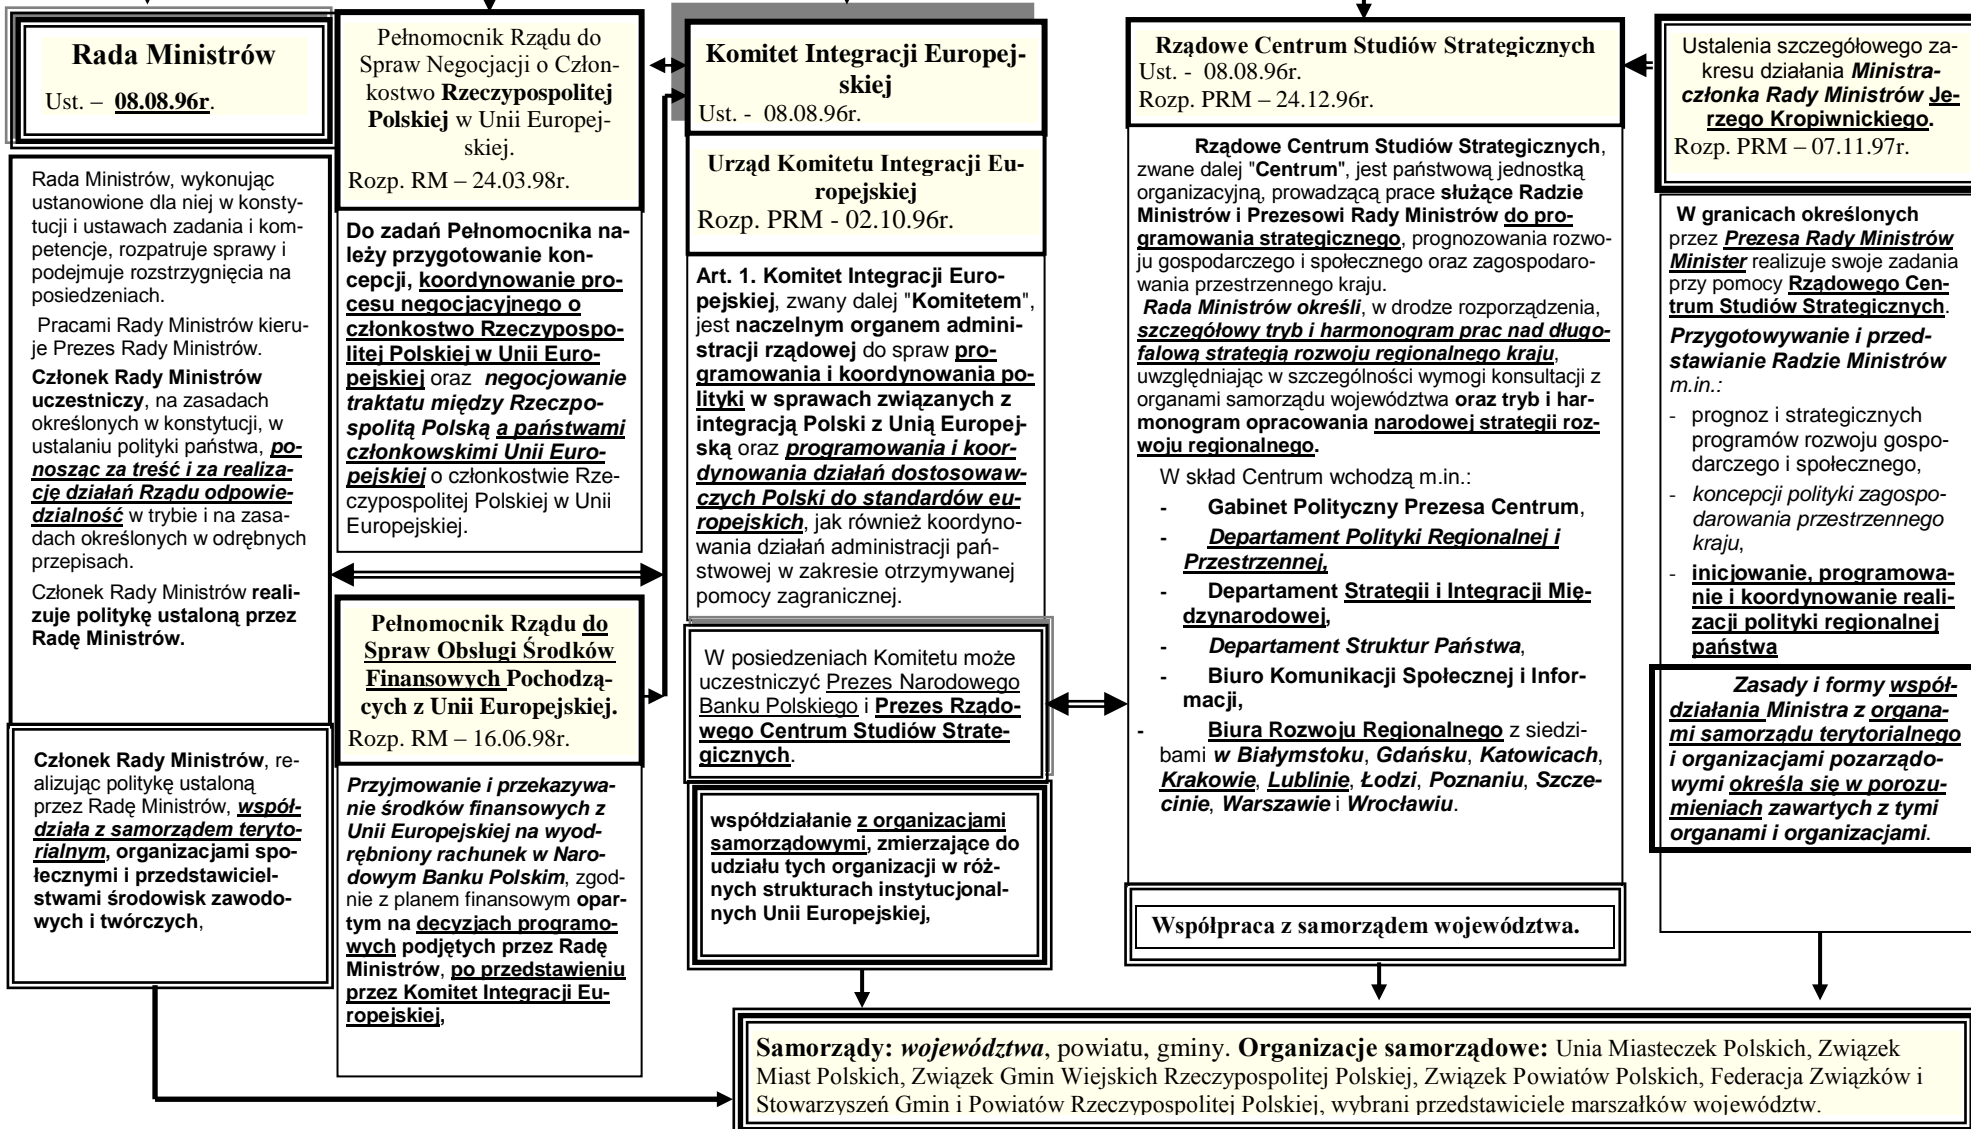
Rada Ministrów
Ust. – 08.08.96r.

Rada Ministrów, wykonując ustanowione dla niej w konstytucji i ustawach zadania i kompetencje, rozpatruje sprawy i podejmuje rozstrzygnięcia na posiedzeniach.

Pracami Rady Ministrów kieruje Prezes Rady Ministrów.

Członek Rady Ministrów uczestniczy, na zasadach określonych w konstytucji, w ustalaniu polityki państwa, ponosząc za treść i za realizację działań Rządu odpowiedzialność w trybie i na zasadach określonych w odrębnych przepisach.

Członek Rady Ministrów realizuje politykę ustaloną przez Radę Ministrów.

Członek Rady Ministrów, realizując politykę ustaloną przez Radę Ministrów, współdziała z samorządem terytorialnym, organizacjami społecznymi i przedstawicielstwami środowisk zawodowych i twórczych,

Pełnomocnik Rządu do Spraw Negocjacji o Członkostwo Rzeczypospolitej Polskiej w Unii Europejskiej.
Rozp. RM – 24.03.98r.

Do zadań Pełnomocnika należy przygotowanie koncepcji, koordynowanie procesu negocjacyjnego o członkostwo Rzeczypospolitej Polskiej w Unii Europejskiej oraz negocjowanie traktatu między Rzeczpospolitą Polską a państwami członkowskimi Unii Europejskiej o członkostwie Rzeczypospolitej Polskiej w Unii Europejskiej.

Pełnomocnik Rządu do Spraw Obsługi Środków Finansowych Pochodzących z Unii Europejskiej.
Rozp. RM – 16.06.98r.

Przyjmowanie i przekazywanie środków finansowych z Unii Europejskiej na wyodrębniony rachunek w Narodowym Banku Polskim, zgodnie z planem finansowym opartym na decyzjach programowych podjętych przez Radę Ministrów, po przedstawieniu przez Komitet Integracji Europejskiej,

Komitet Integracji Europejskiej
Ust. - 08.08.96r.

Urząd Komitetu Integracji Europejskiej
Rozp. PRM - 02.10.96r.

Art. 1. Komitet Integracji Europejskiej, zwany dalej "Komitetem", jest naczelnym organem administracji rządowej do spraw programowania i koordynowania polityki w sprawach związanych z integracją Polski z Unią Europejską oraz programowania i koordynowania działań dostosowawczych Polski do standardów europejskich, jak również koordynowania działań administracji państwowej w zakresie otrzymywanej pomocy zagranicznej.

W posiedzeniach Komitetu może uczestniczyć Prezes Narodowego Banku Polskiego i Prezes Rządowego Centrum Studiów Strategicznych.

współdziałanie z organizacjami samorządowymi, zmierzające do udziału tych organizacji w różnych strukturach instytucjonalnych Unii Europejskiej,

Rządowe Centrum Studiów Strategicznych
Ust. - 08.08.96r.
Rozp. PRM – 24.12.96r.

Rządowe Centrum Studiów Strategicznych, zwane dalej "Centrum", jest państwową jednostką organizacyjną, prowadzącą prace służące Radzie Ministrów i Prezesowi Rady Ministrów do programowania strategicznego, prognozowania rozwoju gospodarczego i społecznego oraz zagospodarowania przestrzennego kraju.
Rada Ministrów określi, w drodze rozporządzenia, szczegółowy tryb i harmonogram prac nad długofalową strategią rozwoju regionalnego kraju, uwzględniając w szczególności wymogi konsultacji z organami samorządu województwa oraz tryb i harmonogram opracowania narodowej strategii rozwoju regionalnego.

W skład Centrum wchodzą m.in.:
- Gabinet Polityczny Prezesa Centrum,
- Departament Polityki Regionalnej i Przestrzennej,
- Departament Strategii i Integracji Międzynarodowej,
- Departament Struktur Państwa,
- Biuro Komunikacji Społecznej i Informacji,
- Biura Rozwoju Regionalnego z siedzibami w Białymstoku, Gdańsku, Katowicach, Krakowie, Lublinie, Łodzi, Poznaniu, Szczecinie, Warszawie i Wrocławiu.

Współpraca z samorządem województwa.

Ustalenia szczegółowego zakresu działania Ministra-członka Rady Ministrów Jerzego Kropiwnickiego.
Rozp. PRM – 07.11.97r.

W granicach określonych przez Prezesa Rady Ministrów Minister realizuje swoje zadania przy pomocy Rządowego Centrum Studiów Strategicznych.
Przygotowywanie i przedstawianie Radzie Ministrów m.in.:
- prognoz i strategicznych programów rozwoju gospodarczego i społecznego,
- koncepcji polityki zagospodarowania przestrzennego kraju,
- inicjowanie, programowanie i koordynowanie realizacji polityki regionalnej państwa

Zasady i formy współdziałania Ministra z organami samorządu terytorialnego i organizacjami pozarządowymi określa się w porozumieniach zawartych z tymi organami i organizacjami.

Samorządy: województwa, powiatu, gminy. Organizacje samorządowe: Unia Miasteczek Polskich, Związek Miast Polskich, Związek Gmin Wiejskich Rzeczypospolitej Polskiej, Związek Powiatów Polskich, Federacja Związków i Stowarzyszeń Gmin i Powiatów Rzeczypospolitej Polskiej, wybrani przedstawiciele marszałków województw.